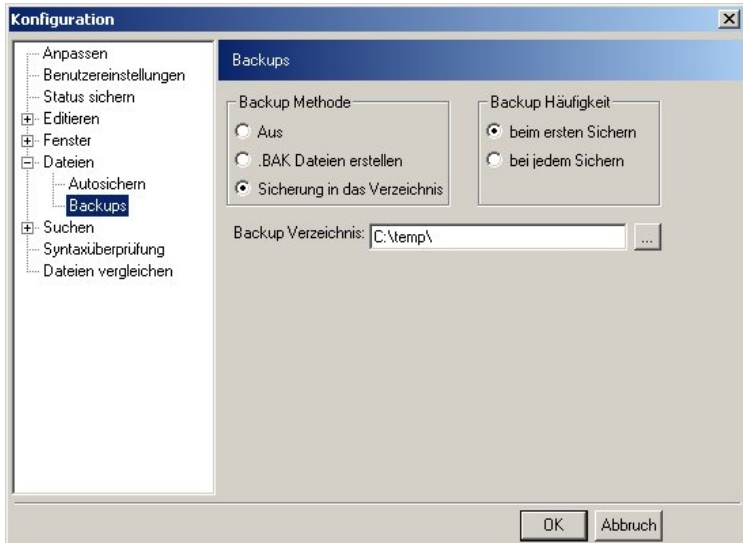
Konfiguration

Anpassen
Benutzereinstellungen
Status sichern
Editieren
Fenster
Dateien
Autosichern
Backups
Suchen
Syntaxüberprüfung
Dateien vergleichen

Backups

Backup Methode
Aus
.BAK Dateien erstellen
Sicherung in das Verzeichnis

Backup Häufigkeit
beim ersten Sichern
bei jedem Sichern

Backup Verzeichnis: C:\temp\ ...

OK Abbruch